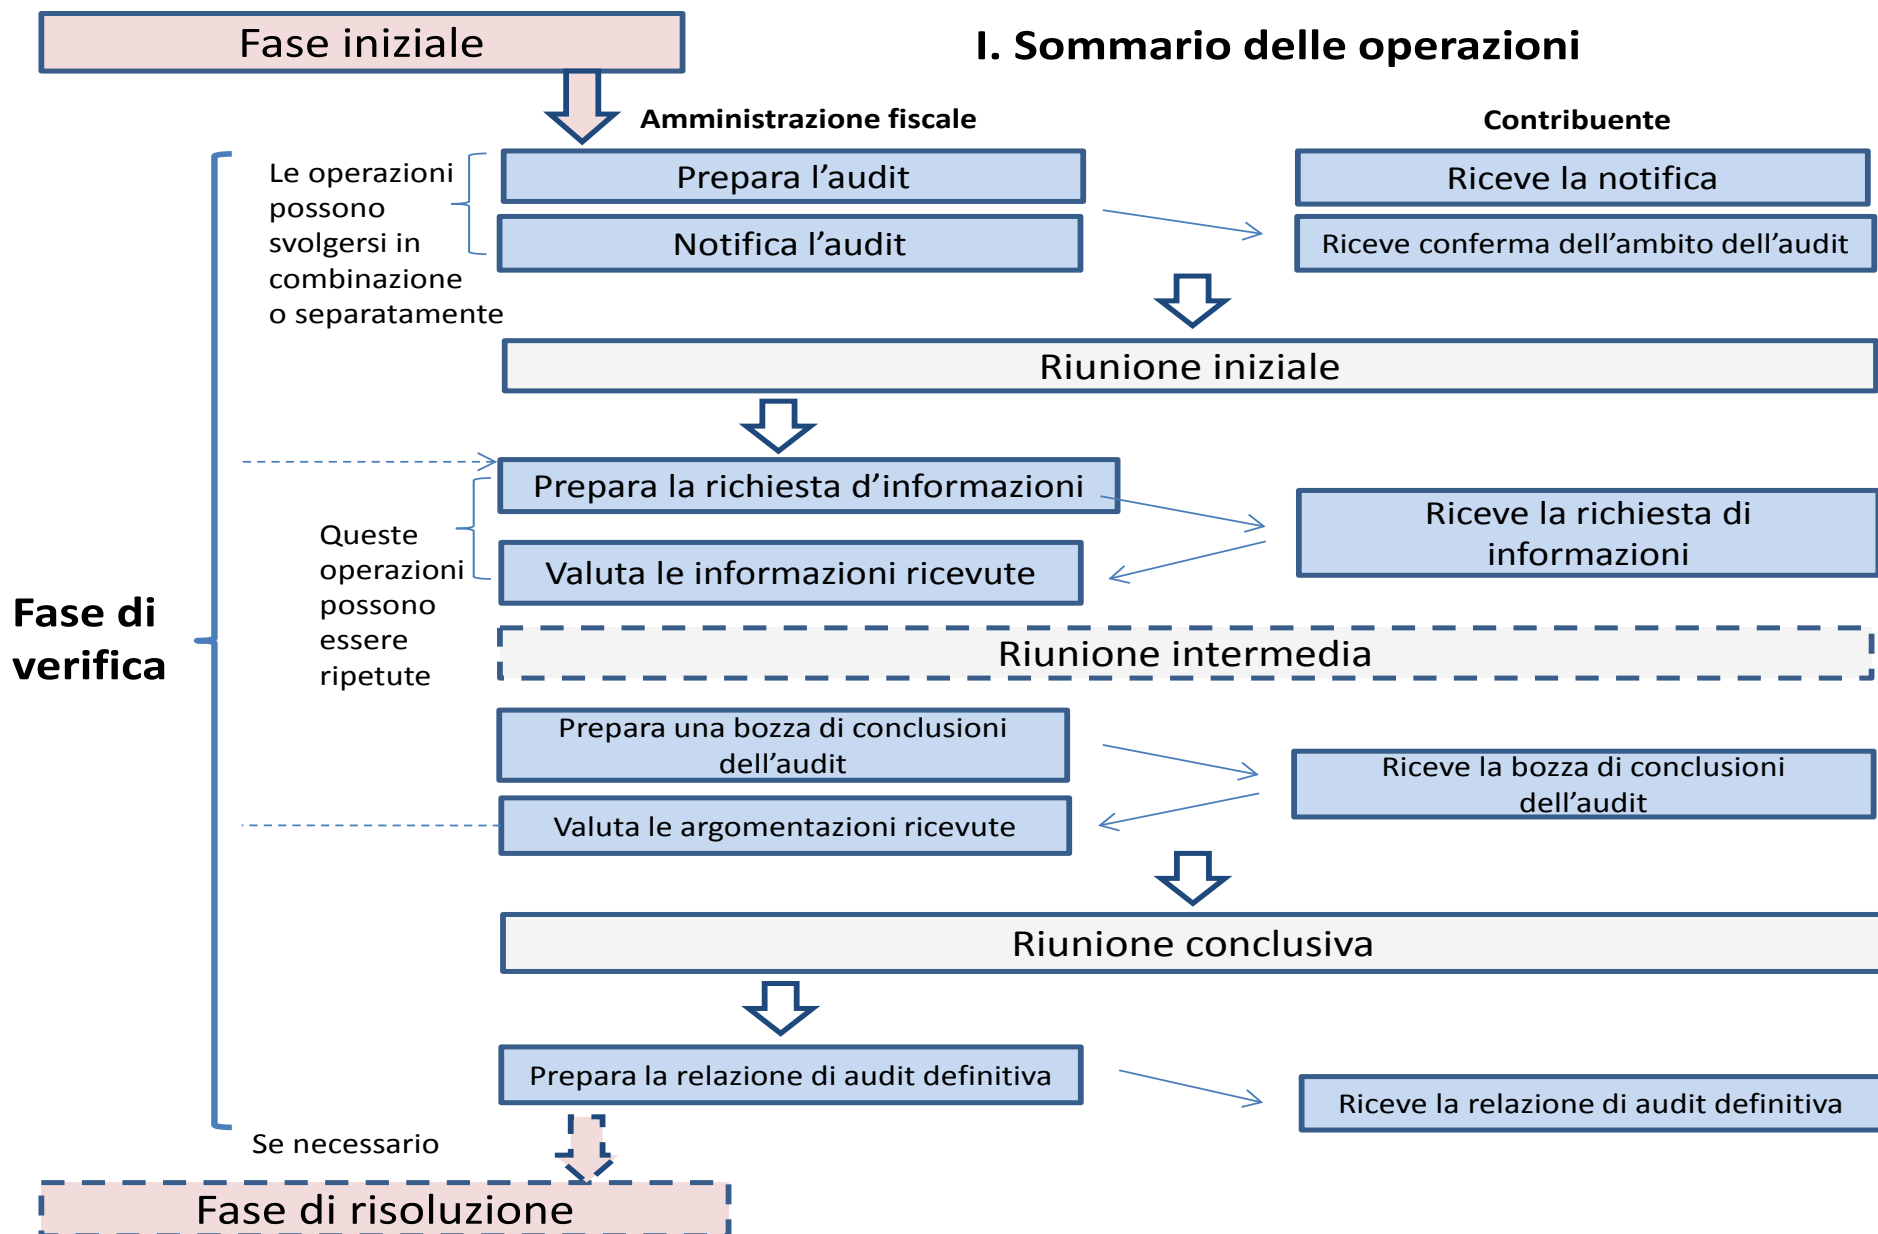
Fase iniziale

I. Sommario delle operazioni

Amministrazione fiscale

Contribuente

Le operazioni possono svolgersi in combinazione o separatamente

Prepara l’audit

Notifica l’audit

Riceve la notifica

Riceve conferma dell’ambito dell’audit

Riunione iniziale

Fase di verifica

Queste operazioni possono essere ripetute

Prepara la richiesta d’informazioni

Valuta le informazioni ricevute

Riceve la richiesta di informazioni

Riunione intermedia

Prepara una bozza di conclusioni dell’audit

Valuta le argomentazioni ricevute

Riceve la bozza di conclusioni dell’audit

Riunione conclusiva

Prepara la relazione di audit definitiva

Riceve la relazione di audit definitiva

Se necessario

Fase di risoluzione